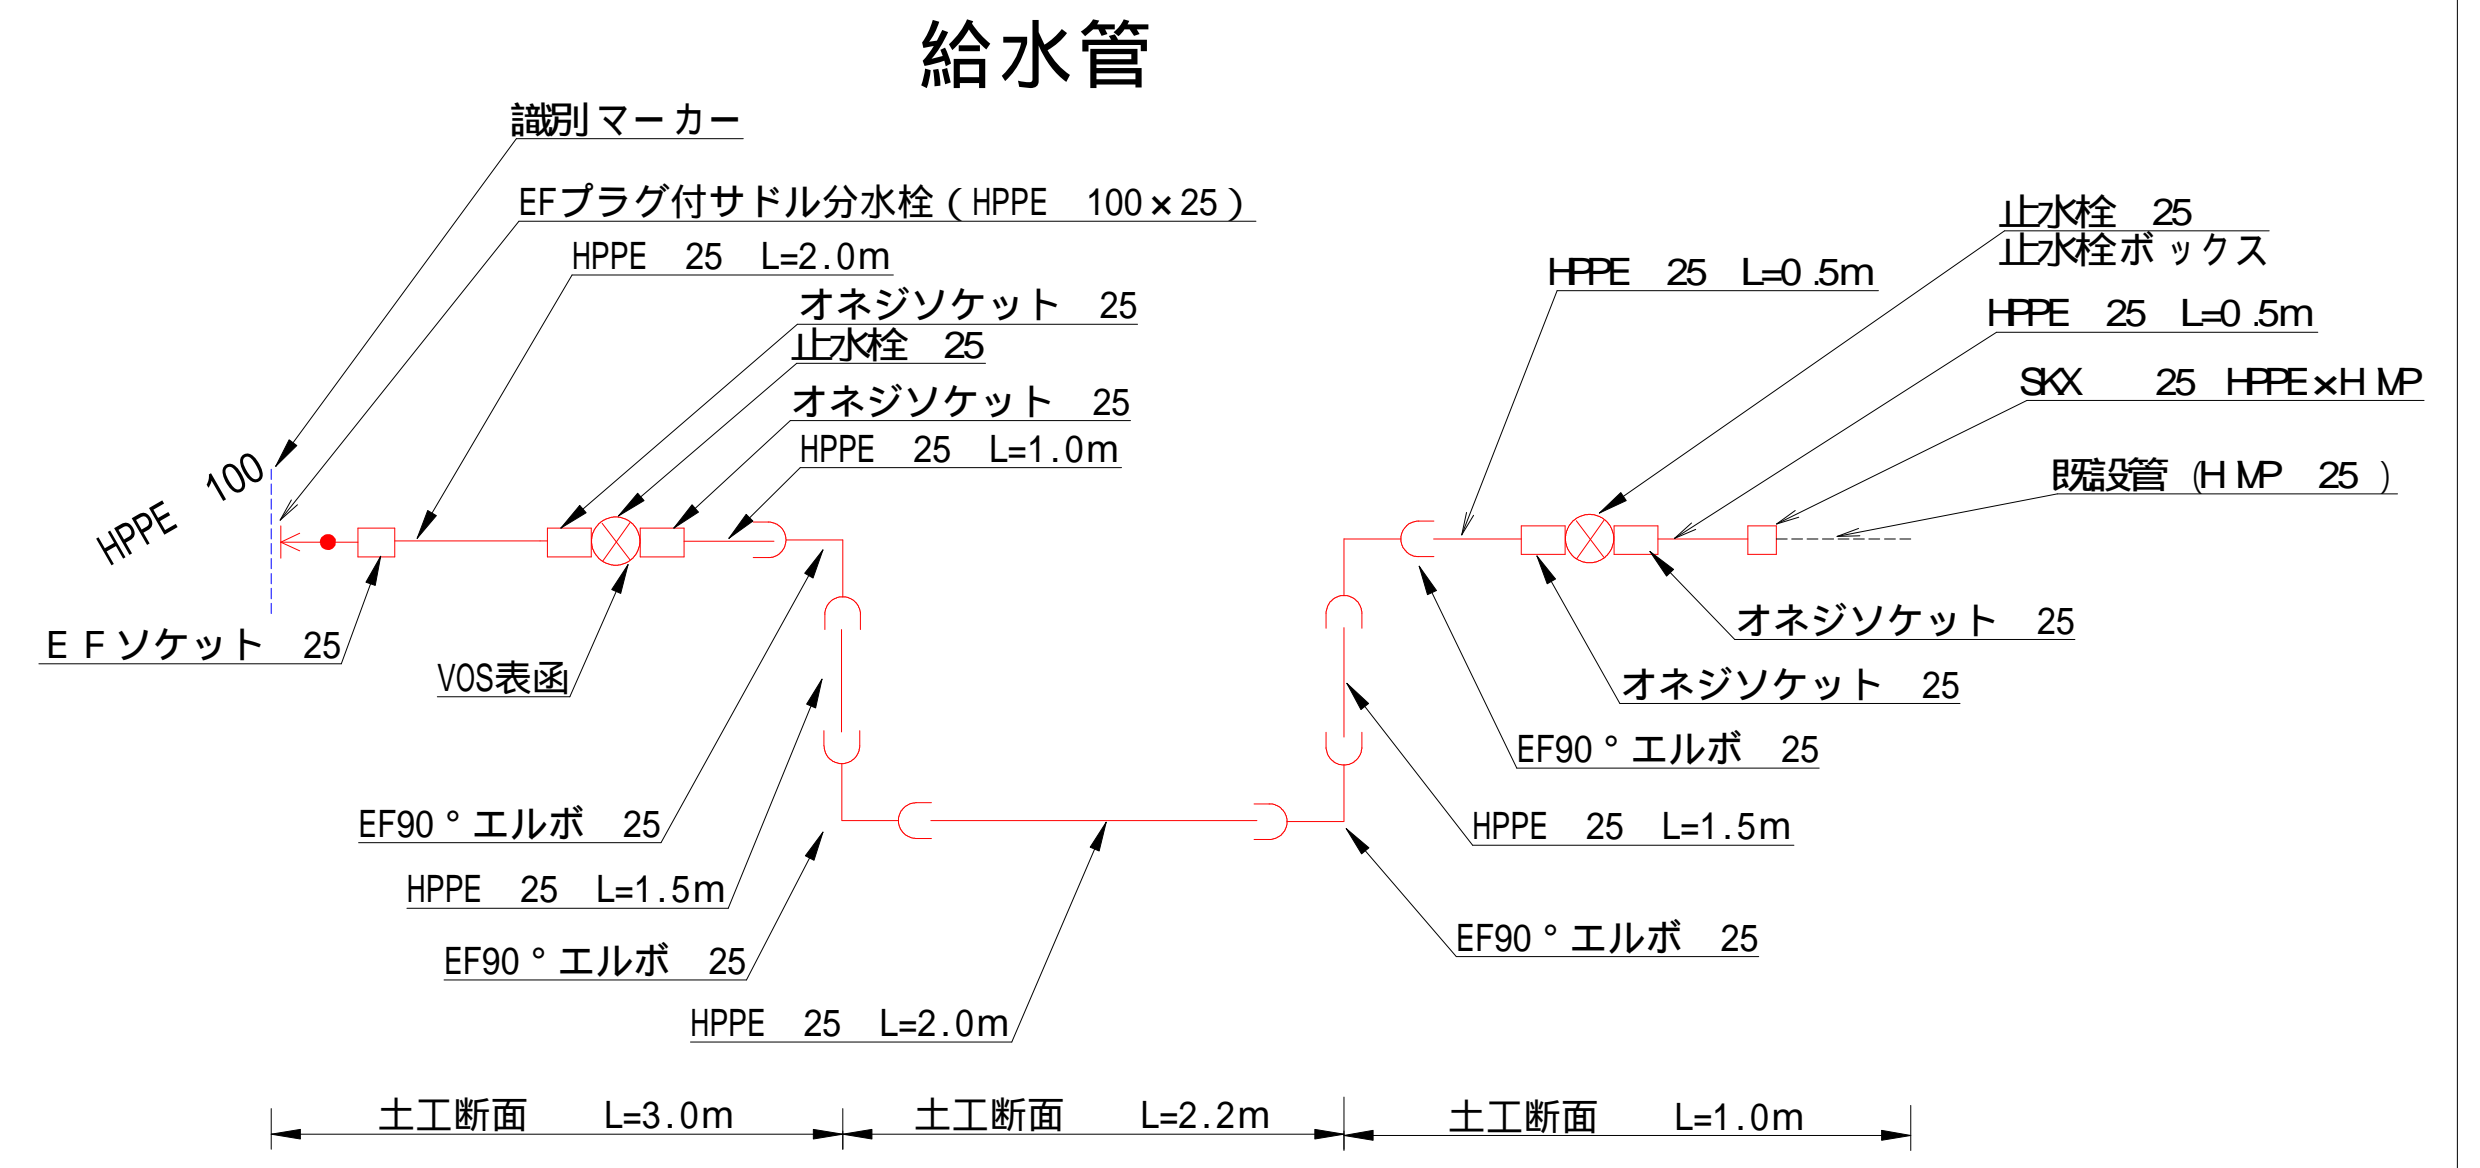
給水管

識別マーカー

EFプラグ付サドル分水栓（HPPE 100×25）

HPPE 25 L=2.0m

オネジソケット 25

止水栓 25

オネジソケット 25

HPPE 25 L=1.0m

HPPE 100

EFソケット 25

VOS表函

EF90°エルボ 25

HPPE 25 L=1.5m

EF90°エルボ 25

HPPE 25 L=2.0m

止水栓 25
止水栓ボックス

HPPE 25 L=0.5m

HPPE 25 L=0.5m

SKX 25 HPPE×HIVP

既設管（HIVP 25）

オネジソケット 25

オネジソケット 25

EF90°エルボ 25

HPPE 25 L=1.5m

EF90°エルボ 25

土工断面 L=3.0m

土工断面 L=2.2m

土工断面 L=1.0m